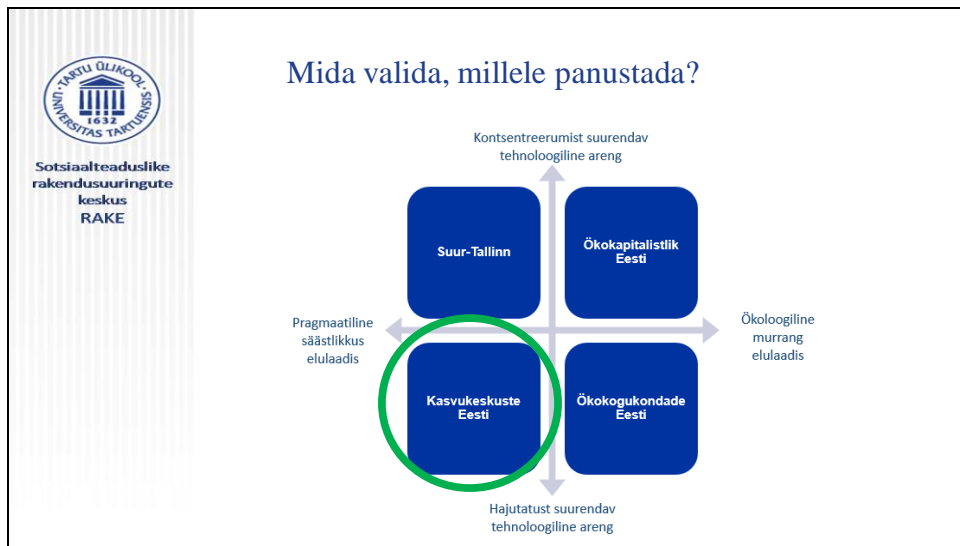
TARTU ÜLIKOOL
UNIVERSITAS TARTUENSIS
1632

Sotsiaalteaduslike rakendusuuringute keskus
RAKE

Mida valida, millele panustada?

Kontsentreerumist suurendav tehnoloogiline areng

Suur-Tallinn

Ökokapitalistlik Eesti

Pragmaatiline säästlikkus elulaadis

Ökoloogiline murrang elulaadis

Kasvukeskuste Eesti

Ökokogukondade Eesti

Hajutatust suurendav tehnoloogiline areng